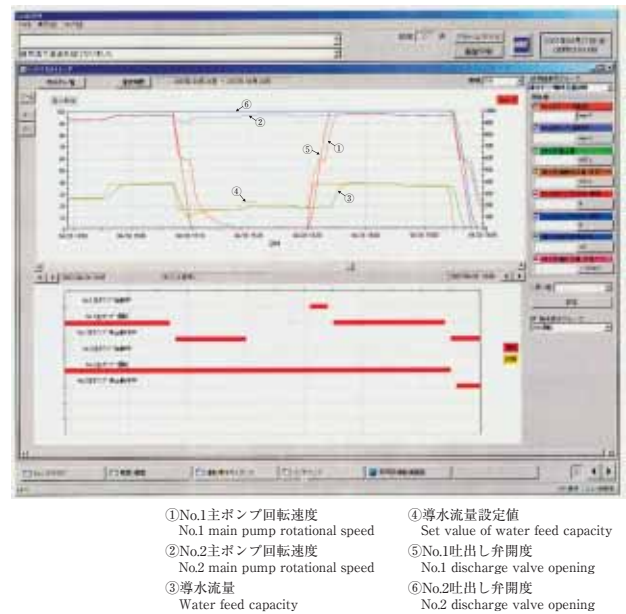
⑥
②
⑤
①
④
③

①No.1主ポンプ回転速度
No.1 main pump rotational speed
②No.2主ポンプ回転速度
No.2 main pump rotational speed
③導水流量
Water feed capacity

④導水流量設定値
Set value of water feed capacity
⑤No.1吐出し弁開度
No.1 discharge valve opening
⑥No.2吐出し弁開度
No.2 discharge valve opening